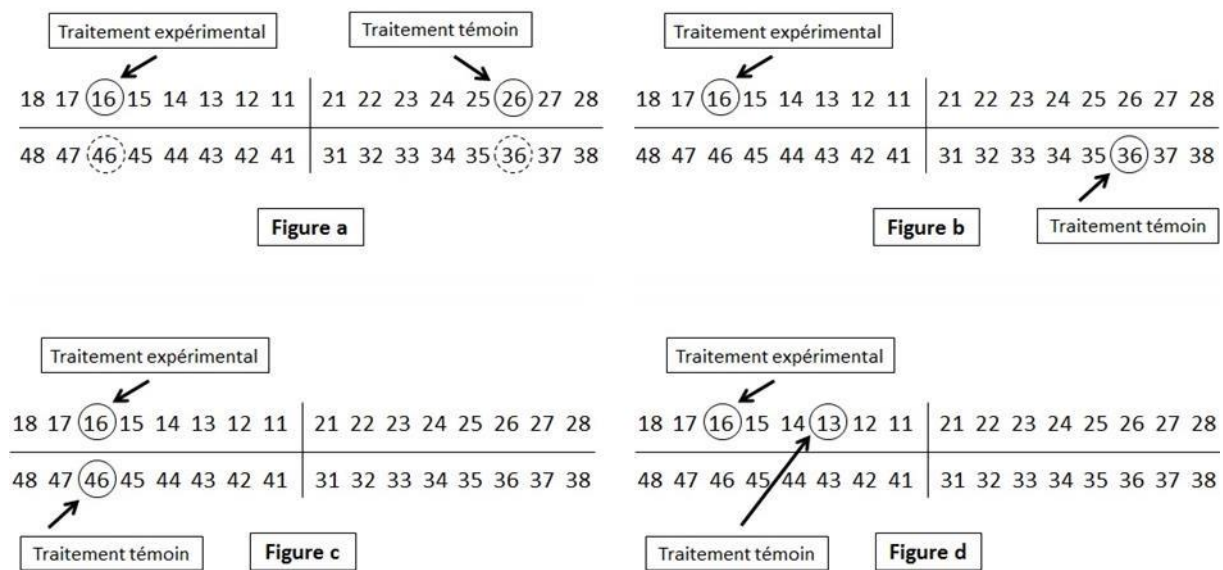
Traitement expérimental

Traitement témoin

18 17 16 15 14 13 12 11 | 21 22 23 24 25 26 27 28

48 47 46 45 44 43 42 41 | 31 32 33 34 35 36 37 38

Figure a

Traitement expérimental

18 17 16 15 14 13 12 11 | 21 22 23 24 25 26 27 28

48 47 46 45 44 43 42 41 | 31 32 33 34 35 36 37 38

Figure b

Traitement témoin

Traitement expérimental

18 17 16 15 14 13 12 11 | 21 22 23 24 25 26 27 28

48 47 46 45 44 43 42 41 | 31 32 33 34 35 36 37 38

Traitement témoin

Figure c

Traitement expérimental

18 17 16 15 14 13 12 11 | 21 22 23 24 25 26 27 28

48 47 46 45 44 43 42 41 | 31 32 33 34 35 36 37 38

Traitement témoin

Figure d